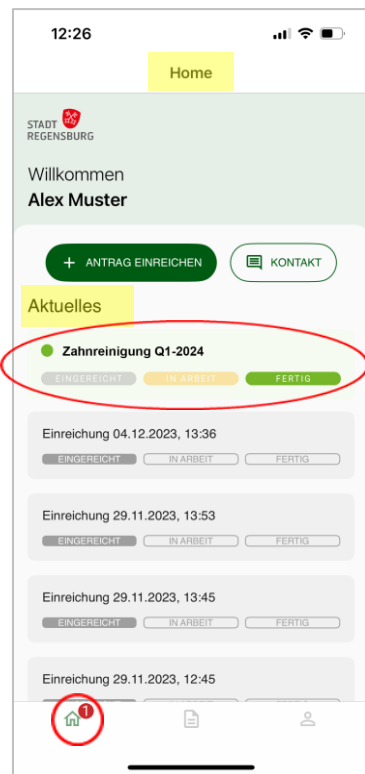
12:26

Home

STADT REGENSBURG

Willkommen
Alex Muster

+ ANTRAG EINREICHEN

KONTAKT

Aktuelles

Zahnreinigung Q1-2024
EINGEREICHT IN ARBEIT FERTIG

Einreichung 04.12.2023, 13:36
EINGEREICHT IN ARBEIT FERTIG

Einreichung 29.11.2023, 13:53
EINGEREICHT IN ARBEIT FERTIG

Einreichung 29.11.2023, 13:45
EINGEREICHT IN ARBEIT FERTIG

Einreichung 29.11.2023, 12:45

1